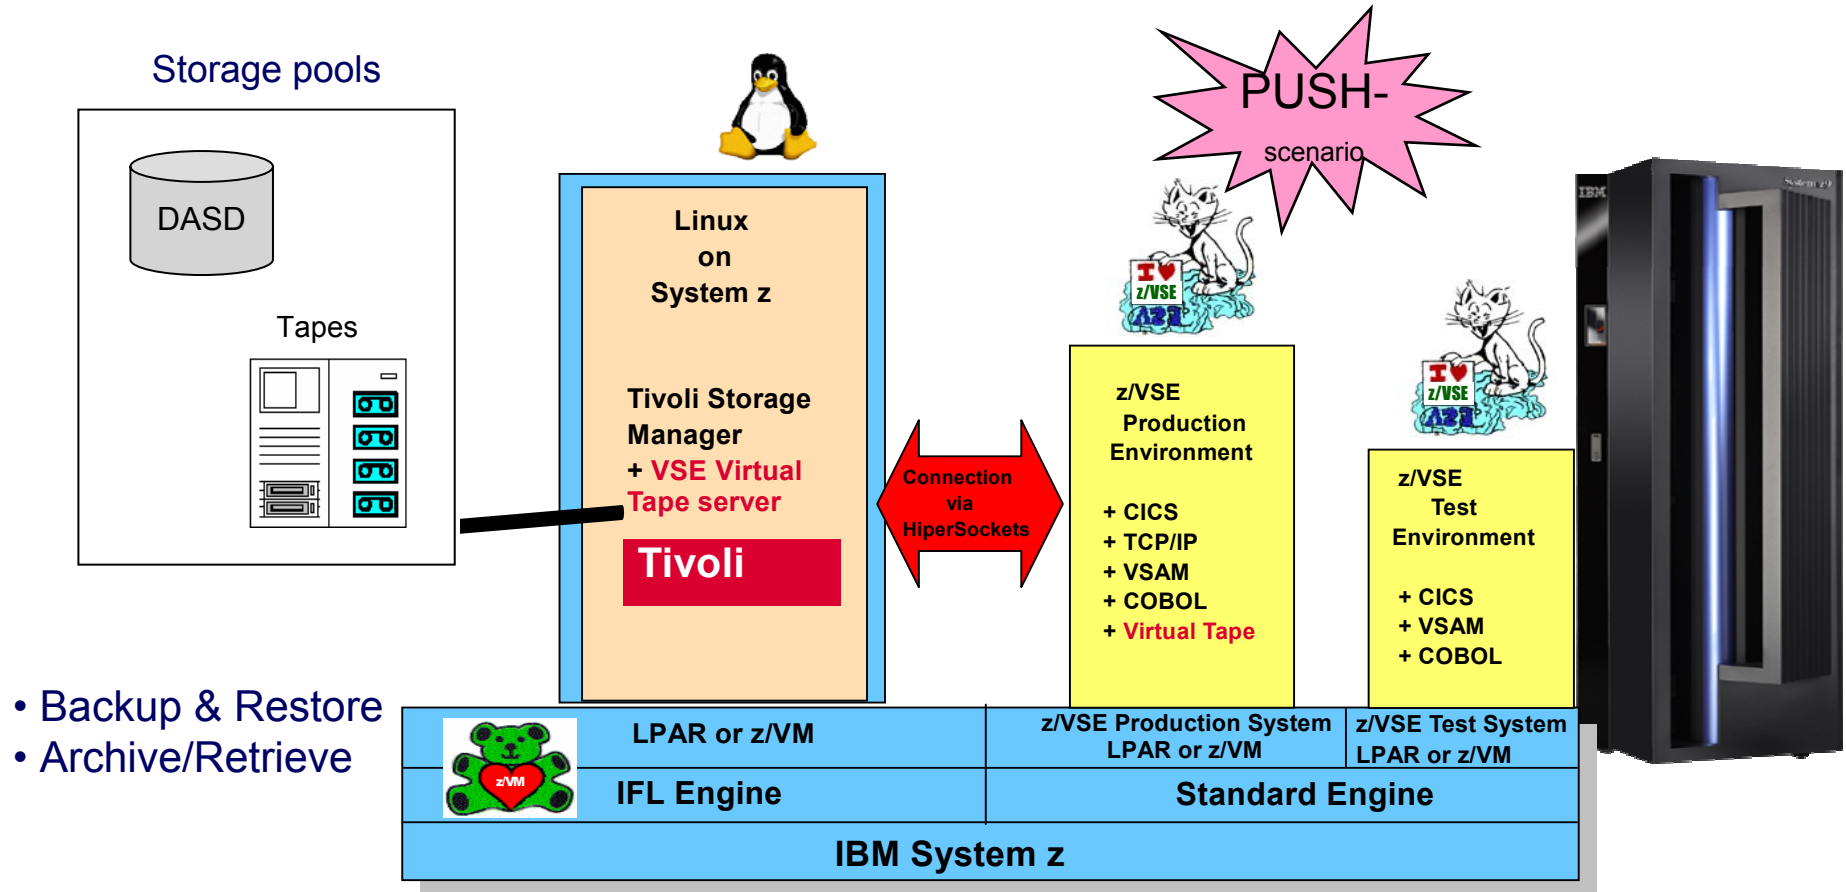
Storage pools

DASD

Tapes

Linux on System z

Tivoli Storage Manager
+ VSE Virtual Tape server

Tivoli

PUSH-
scenario

Connection via HiperSockets

I ♥ z/VSE

z/VSE Production Environment

+ CICS
+ TCP/IP
+ VSAM
+ COBOL
+ Virtual Tape

I ♥ z/VSE

z/VSE Test Environment

+ CICS
+ VSAM
+ COBOL

IBM

• Backup & Restore
• Archive/Retrieve

z/VM

LPAR or z/VM

z/VSE Production System LPAR or z/VM

z/VSE Test System LPAR or z/VM

IFL Engine

Standard Engine

IBM System z